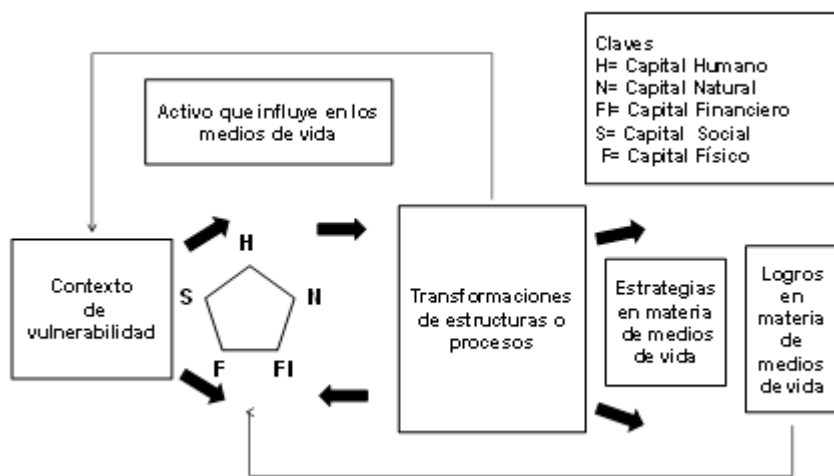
Activo que influye en los medios de vida

Claves
H= Capital Humano
N= Capital Natural
FI= Capital Financiero
S= Capital Social
F= Capital Físico

Contexto de vulnerabilidad

H
S
N
F
FI

Transformaciones de estructuras o procesos

Estrategias en materia de medios de vida

Logros en materia de medios de vida